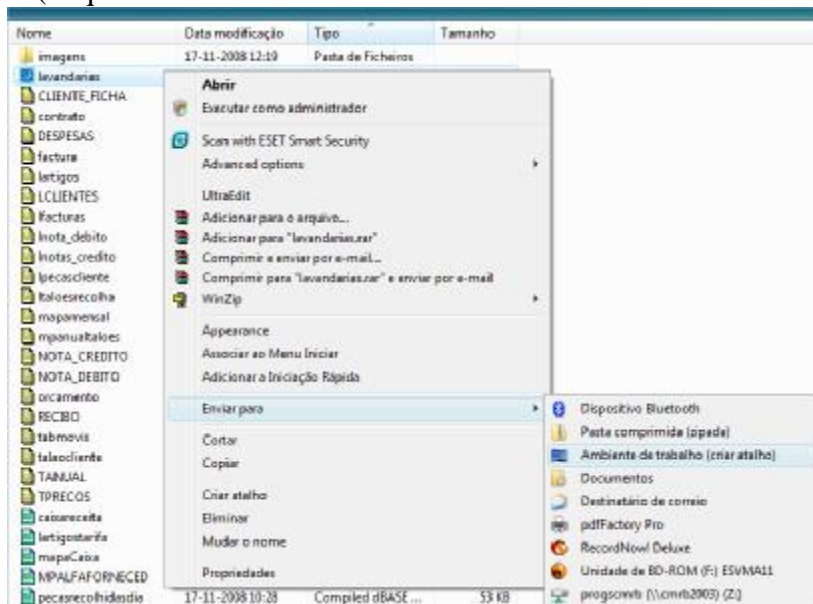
| Nome | Data modificação | Tipo | Tamanho |
|---|---|---|---|
| imagens | 17-11-2008 12:19 | Pasta de Ficheiros | |
| lavandarias | | | |
| CLIENTE_FICHA | | | |
| contrato | | | |
| DESPESAS | | | |
| factura | | | |
| lartigos | | | |
| LCLIENTES | | | |
| lfacturas | | | |
| lnota_debito | | | |
| lnotas_credito | | | |
| lpecascliente | | | |
| ltaloesrecolha | | | |
| mapamensal | | | |
| mpanualtaloes | | | |
| NOTA_CREDITO | | | |
| NOTA_DEBITO | | | |
| orcamento | | | |
| RECIBO | | | |
| tabmovis | | | |
| talaocliente | | | |
| TANUAL | | | |
| TPRECOS | | | |
| caixareceita | | | |
| lartigostarifa | | | |
| mapaCaixa | | | |
| MPALFAFORNECED | | | |
| pecasrecolhidasdia | 17-11-2008 10:28 | Compiled dBASE ... | 53 KB |

Abrir
Executar como administrador
Scan with ESET Smart Security
Advanced options
UltraEdit
Adicionar para o arquivo...
Adicionar para "lavandarias.rar"
Comprimir e enviar por e-mail...
Comprimir para "lavandarias.rar" e enviar por e-mail
WinZip
Appearance
Associar ao Menu Iniciar
Adicionar a Iniciação Rápida
Enviar para
Cortar
Copiar
Criar atalho
Eliminar
Mudar o nome
Propriedades

Dispositivo Bluetooth
Pasta comprimida (zipada)
Ambiente de trabalho (criar atalho)
Documentos
Destinatário de correio
pdfFactory Pro
RecordNow! Deluxe
Unidade de BD-ROM (F:) ESVMA11
progscmrb (\\cmrb2003) (Z:)